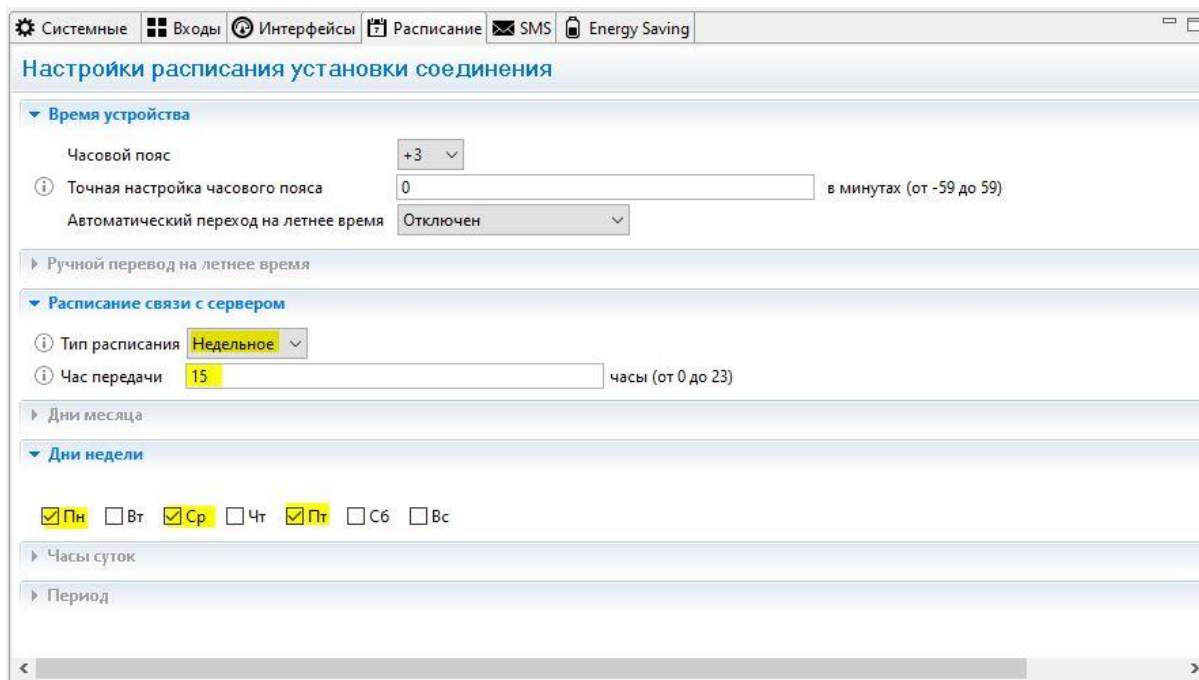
Системные Входы Интерфейсы Расписание SMS Energy Saving

Настройки расписания установки соединения

Время устройства

Часовой пояс +3

Точная настройка часового пояса 0 в минутах (от -59 до 59)

Автоматический переход на летнее время Отключен

Ручной перевод на летнее время

Расписание связи с сервером

Тип расписания Недельное

Час передачи 15 часы (от 0 до 23)

Дни месяца

Дни недели

Пн Вт Ср Чт Пт Сб Вс

Часы суток

Период